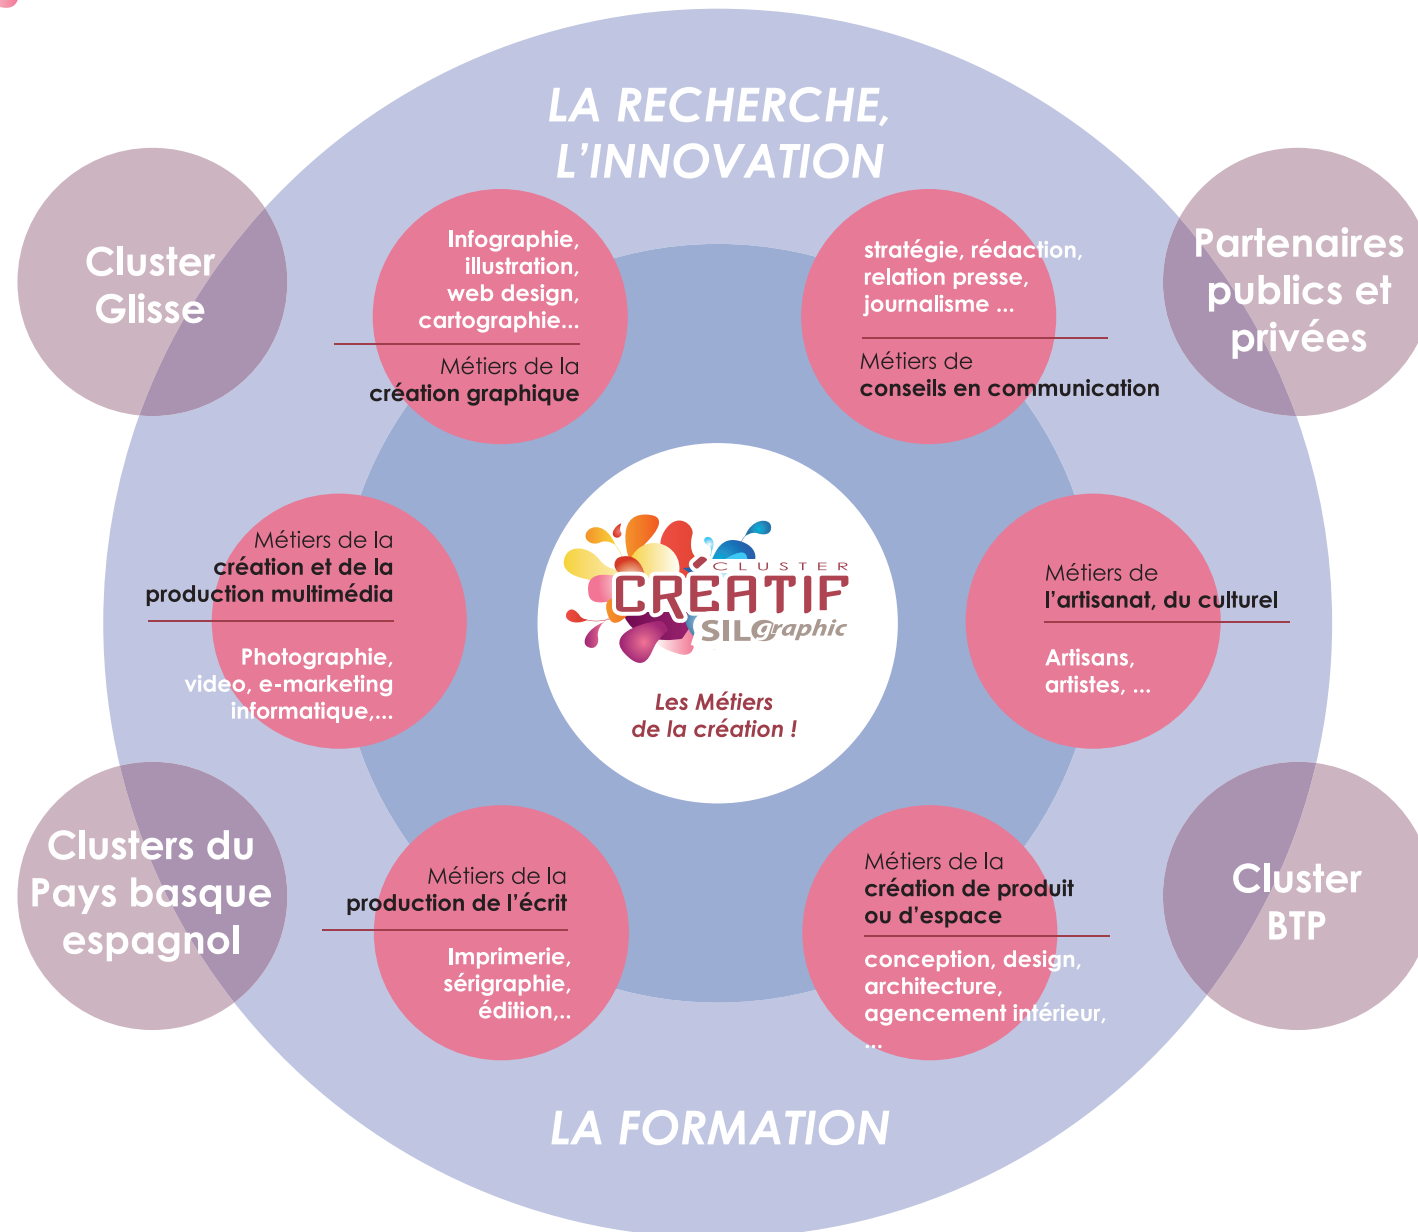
LA RECHERCHE, L'INNOVATION

Cluster Glisse

Partenaires publics et privées

Infographie, illustration, web design, cartographie...

Métiers de la création graphique

stratégie, rédaction, relation presse, journalisme ...

Métiers de conseils en communication

Métiers de la création et de la production multimédia

Photographie, video, e-marketing informatique,...

CLUSTER CRÉATIF SILgraphic

Les Métiers de la création !

Métiers de l'artisanat, du culturel

Artisans, artistes, ...

Clusters du Pays basque espagnol

Métiers de la production de l'écrit

Imprimerie, sérigraphie, édition,..

Métiers de la création de produit ou d'espace

conception, design, architecture, agencement intérieur, ...

Cluster BTP

LA FORMATION